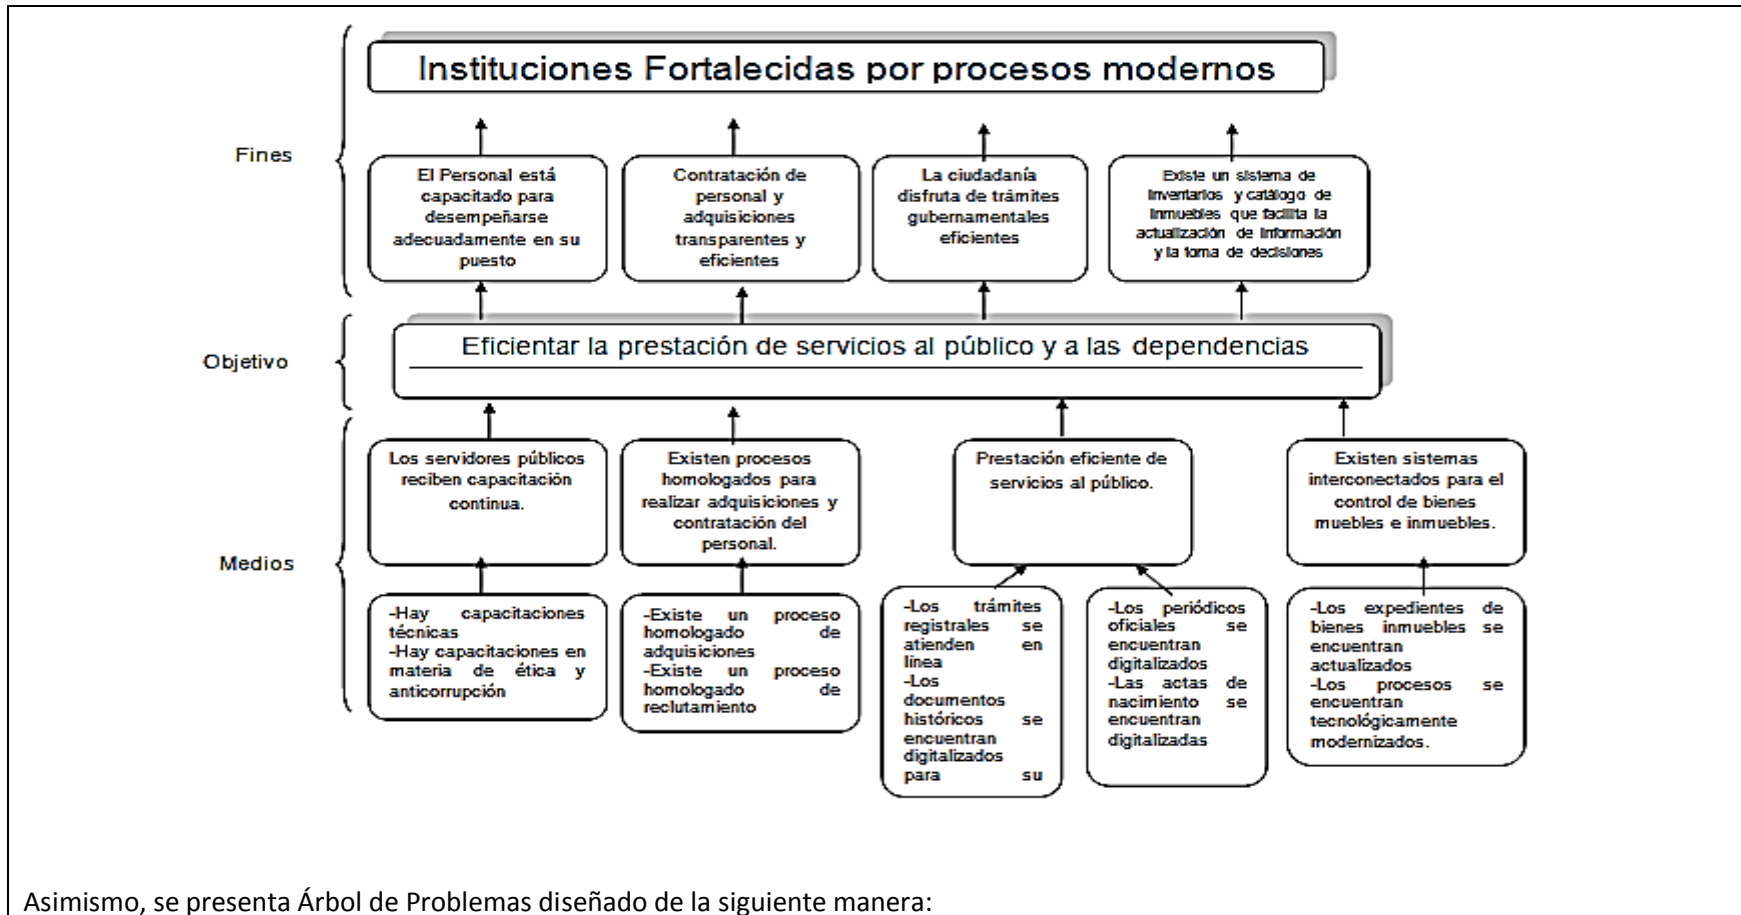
Instituciones Fortalecidas por procesos modernos

Fines

El Personal está capacitado para desempeñarse adecuadamente en su puesto

Contratación de personal y adquisiciones transparentes y eficientes

La ciudadanía disfruta de trámites gubernamentales eficientes

Existe un sistema de inventarios y catálogo de inmuebles que facilita la actualización de información y la toma de decisiones

Objetivo

Eficientar la prestación de servicios al público y a las dependencias

Medios

Los servidores públicos reciben capacitación continua.

Existen procesos homologados para realizar adquisiciones y contratación del personal.

Prestación eficiente de servicios al público.

Existen sistemas interconectados para el control de bienes muebles e inmuebles.

-Hay capacitaciones técnicas
-Hay capacitaciones en materia de ética y anticorrupción

-Existe un proceso homologado de adquisiciones
-Existe un proceso homologado de reclutamiento

-Los trámites registrales se atienden en línea
-Los documentos históricos se encuentran digitalizados para su

-Los periódicos oficiales se encuentran digitalizados
-Las actas de nacimiento se encuentran digitalizadas

-Los expedientes de bienes inmuebles se encuentran actualizados
-Los procesos se encuentran tecnológicamente modernizados.

Asimismo, se presenta Árbol de Problemas diseñado de la siguiente manera: